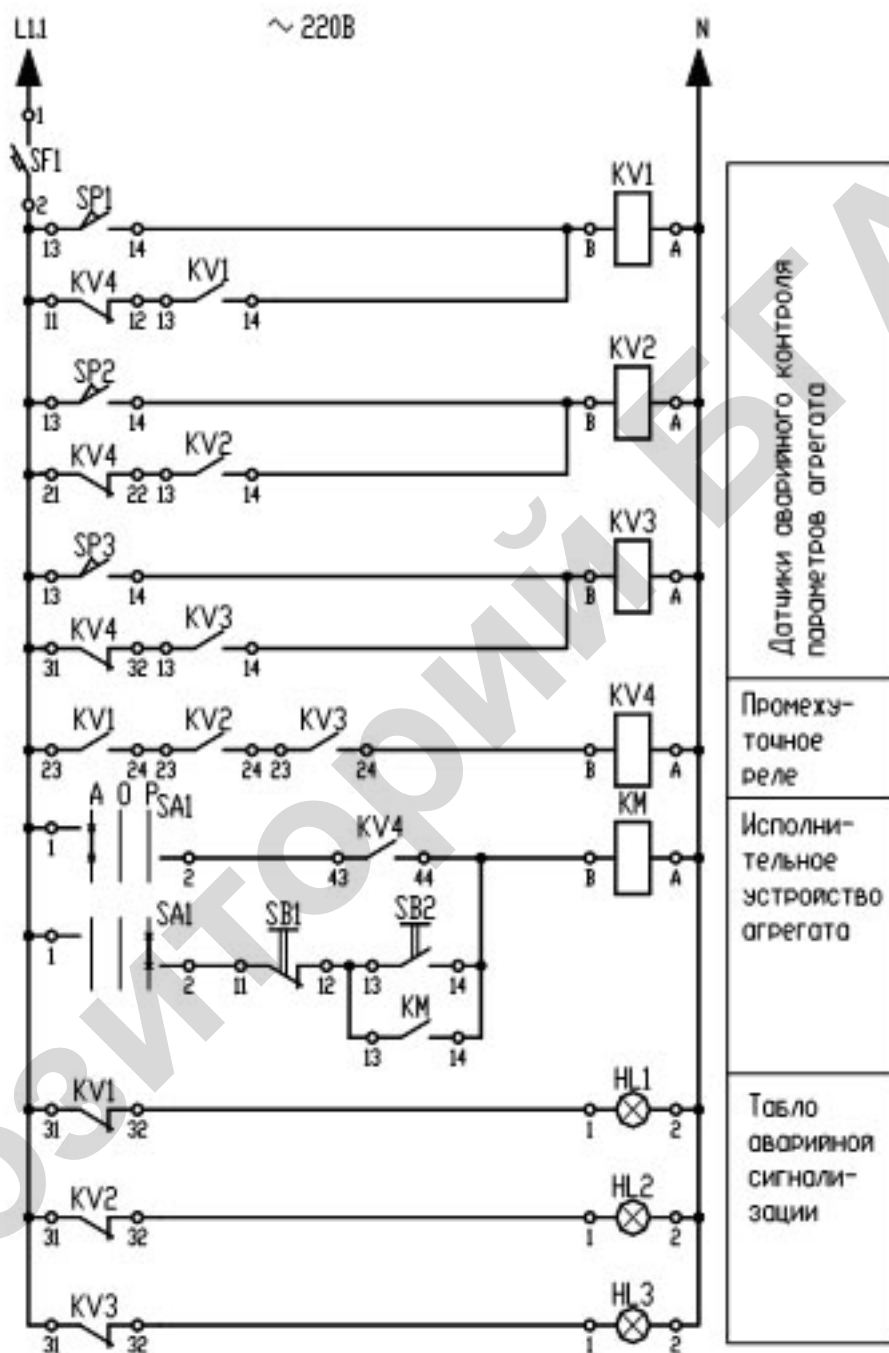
L1.1

~ 220В

N

1
SF1
2

SP1
13 14
KV1
B A

KV4 KV1
11 12 13 14

SP2
13 14
KV2
B A

KV4 KV2
21 22 13 14

SP3
13 14
KV3
B A

KV4 KV3
31 32 13 14

KV1 KV2 KV3
23 24 23 24 23 24
KV4
B A

A 0 P
SA1
1 2
KV4
43 44
KM
B A

SA1
1 2
SB1
11 12
SB2
13 14
KM
13 14

KV1
31 32
HL1
1 2

KV2
31 32
HL2
1 2

KV3
31 32
HL3
1 2

Датчики аварийного контроля параметров агрегата

Промежуточное реле

Исполнительное устройство агрегата

Табло аварийной сигнализации

Репозиторий БГА